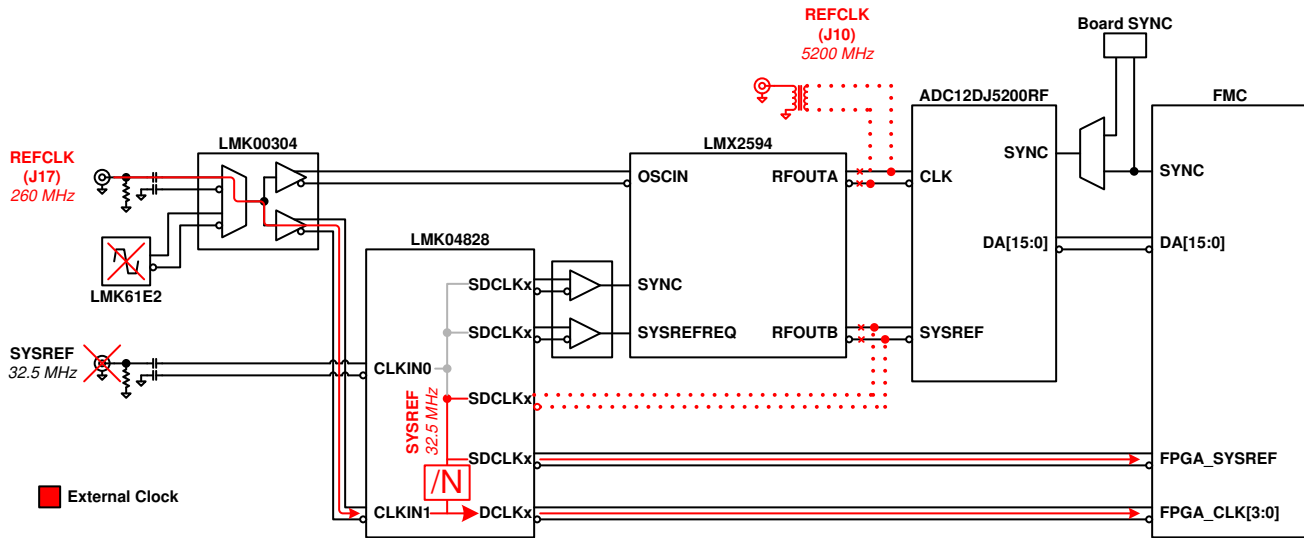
REFCLK
(J10)
5200 MHz

Board SYNC

ADC12DJ5200RF

FMC

LMK00304

LMX2594

REFCLK
(J17)
260 MHz

OSCIN

RFOUTA

CLK

SYNC

SYNC

LMK04828

DA[15:0]

DA[15:0]

LMK61E2

SDCLKx

SYNC

SDCLKx

SYSREFREQ

RFOUTB

SYSREF

SYSREF
32.5 MHz

CLKIN0

SDCLKx

SYSREF
32.5 MHz

SDCLKx

FPGA_SYSREF

/N

External Clock

CLKIN1

DCLKx

FPGA_CLK[3:0]